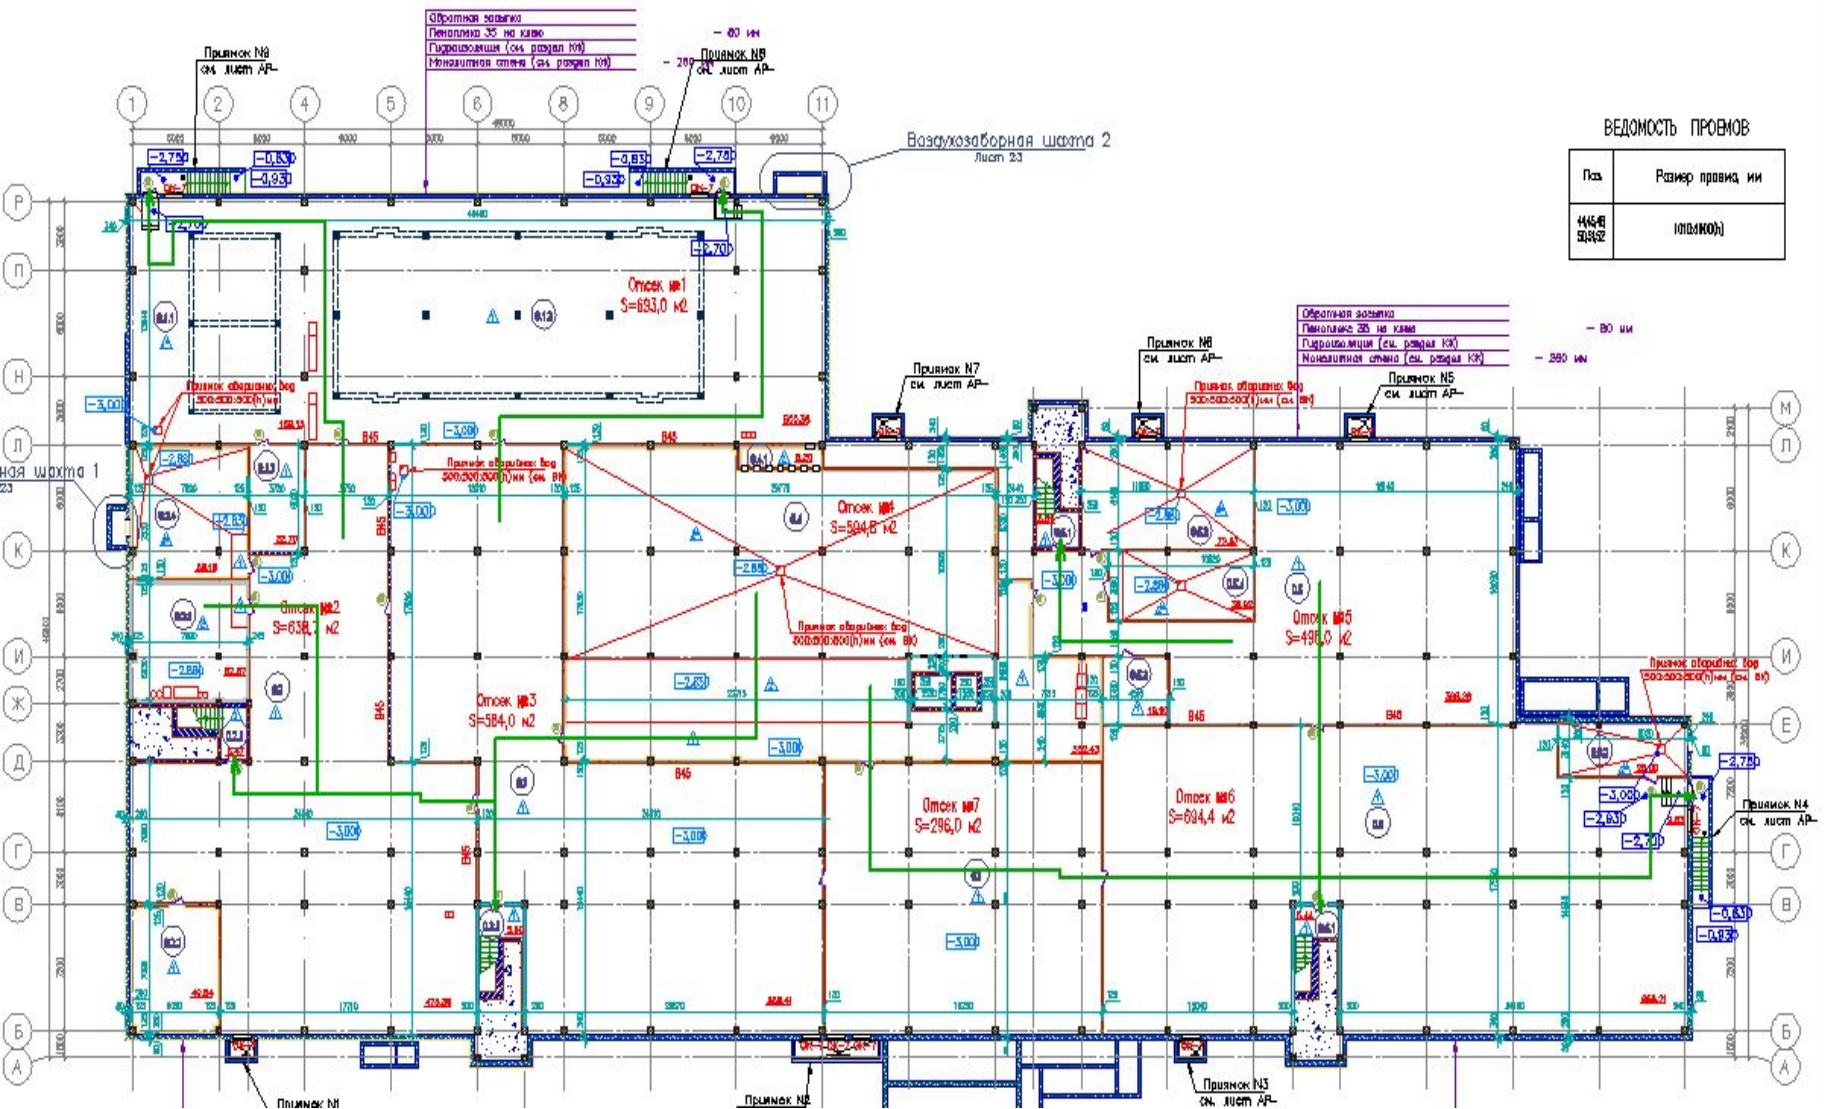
Обратная засыпка
Пеноплекс 35 на клею
Гидроизоляция (см. раздел КЖ)
Монолитная стена (см. раздел КЖ)
- 80 мм
- 250 мм

Приямок N9
см. лист АР-

Приямок N8
см. лист АР-

1 2 4 5 6 8 9 10 11

Воздухозаборная шахта 2
Лист 23

ВЕДОМОСТЬ ПРОЕМОВ

| Поз. | Размер проема, мм |
|---|---|
| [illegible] | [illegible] |

Р П Н Л К И Ж Д Г В Б А

-2,750 -0,830 -0,930 -0,830 -0,930 -2,750 -2,700 -2,700

Отсек №1
S=693,0 м2

Приямок обвалочных вод
500х500х500(h) мм

-3,000

Обратная засыпка
Пеноплекс 35 на клею
Гидроизоляция (см. раздел КЖ)
Монолитная стена (см. раздел КЖ)
- 80 мм
- 250 мм

Приямок N7
см. лист АР-

Приямок N6
см. лист АР-

Приямок N5
см. лист АР-

Приямок обвалочных вод
500х500х500(h) мм (см. ВК)

М Л К И Е Г В Б А

ная шахта 1
23

-2,880 -2,630 -3,000 -3,000 -3,000

Приямок обвалочных вод
500х500х500(h) мм (см. ВК)

Отсек №4
S=594,8 м2

-2,880 -2,880 -2,880 -3,000

Приямок обвалочных вод
500х500х500(h) мм (см. ВК)

Отсек №2
S=638,7 м2

Отсек №5
S=496,0 м2

-2,880

Отсек №3
S=584,0 м2

-2,850 -3,000

Приямок обвалочных вод
500х500х500(h) мм (см. ВК)

-2,750 -3,000 -2,930 -2,700

Отсек №7
S=296,0 м2

Отсек №6
S=694,4 м2

Приямок N4
см. лист АР-

-3,000 -3,000 -3,000

-0,830 -0,930

-3,000

Приямок N1

Приямок N2

Приямок N3
см. лист АР-